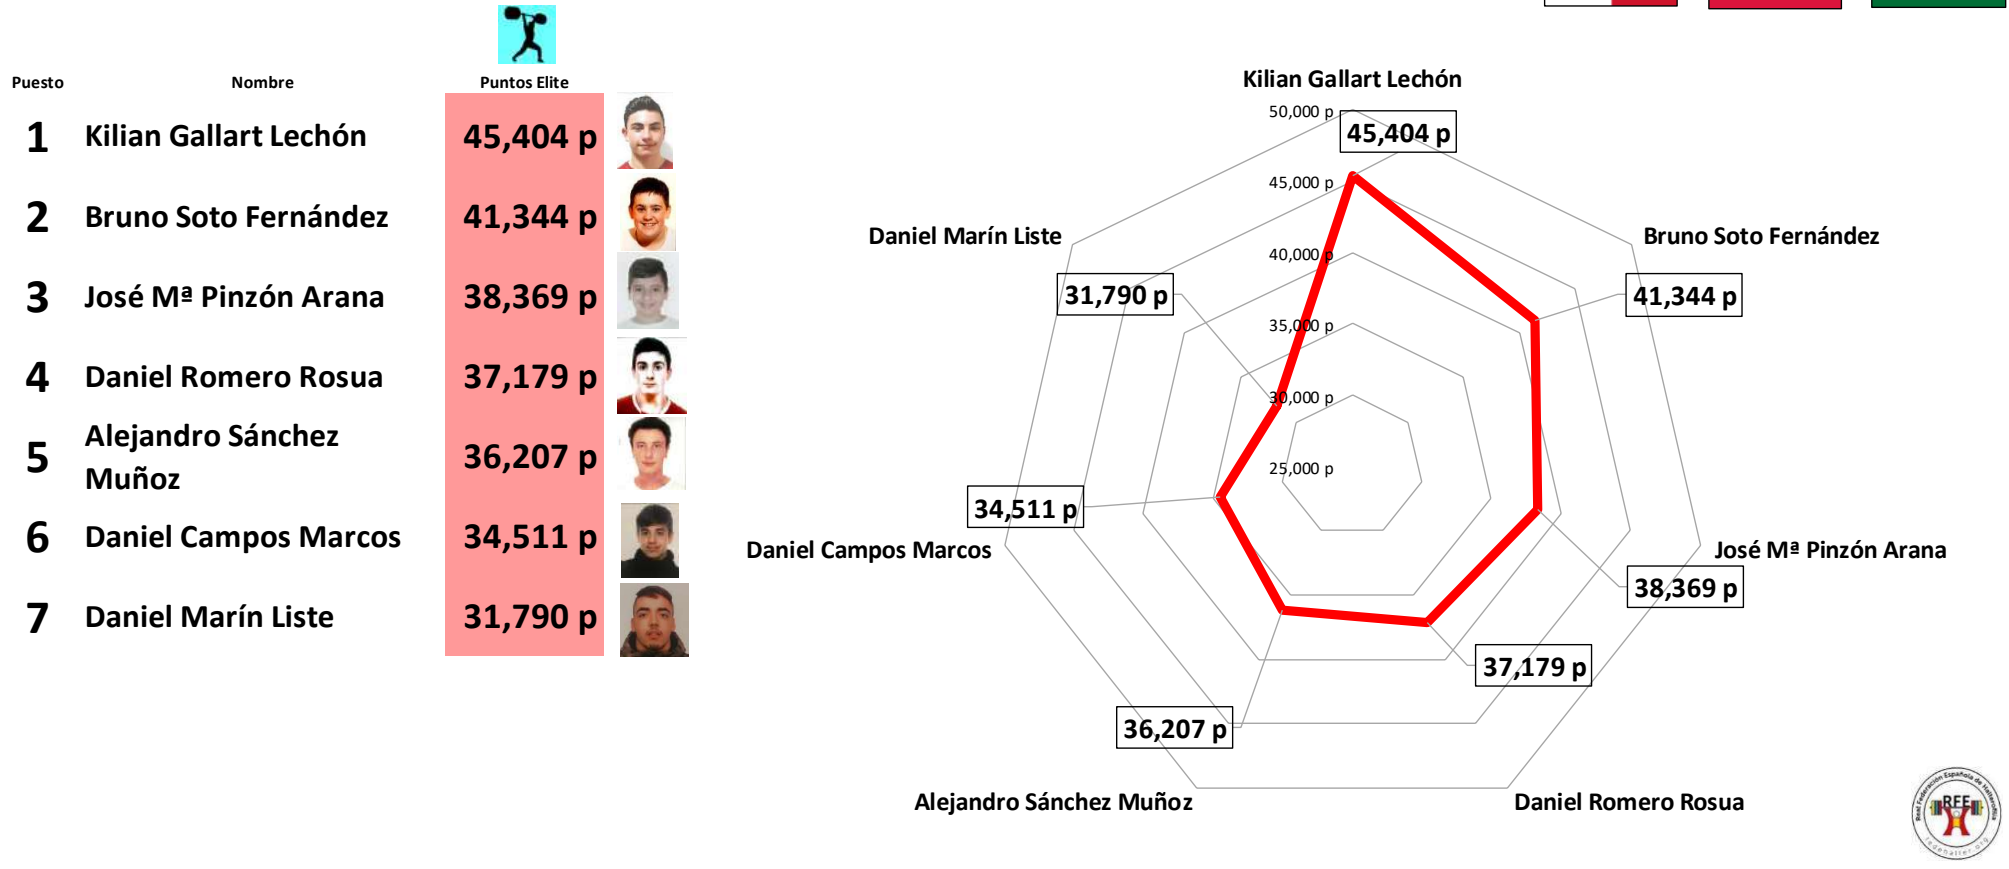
| Puesto | Nombre | Puntos Elite |
|---|---|---|
| 1 | Kilian Gallart Lechón | 45,404 p |
| 2 | Bruno Soto Fernández | 41,344 p |
| 3 | José Mª Pinzón Arana | 38,369 p |
| 4 | Daniel Romero Rosua | 37,179 p |
| 5 | Alejandro Sánchez Muñoz | 36,207 p |
| 6 | Daniel Campos Marcos | 34,511 p |
| 7 | Daniel Marín Liste | 31,790 p |

Kilian Gallart Lechón
50,000 p
45,404 p
45,000 p
40,000 p
35,000 p
30,000 p
25,000 p
Daniel Marín Liste
31,790 p
Bruno Soto Fernández
41,344 p
José Mª Pinzón Arana
38,369 p
34,511 p
Daniel Campos Marcos
37,179 p
36,207 p
Alejandro Sánchez Muñoz
Daniel Romero Rosua

Real Federación Española de Halterofilia
RFEH
fedehalter.org